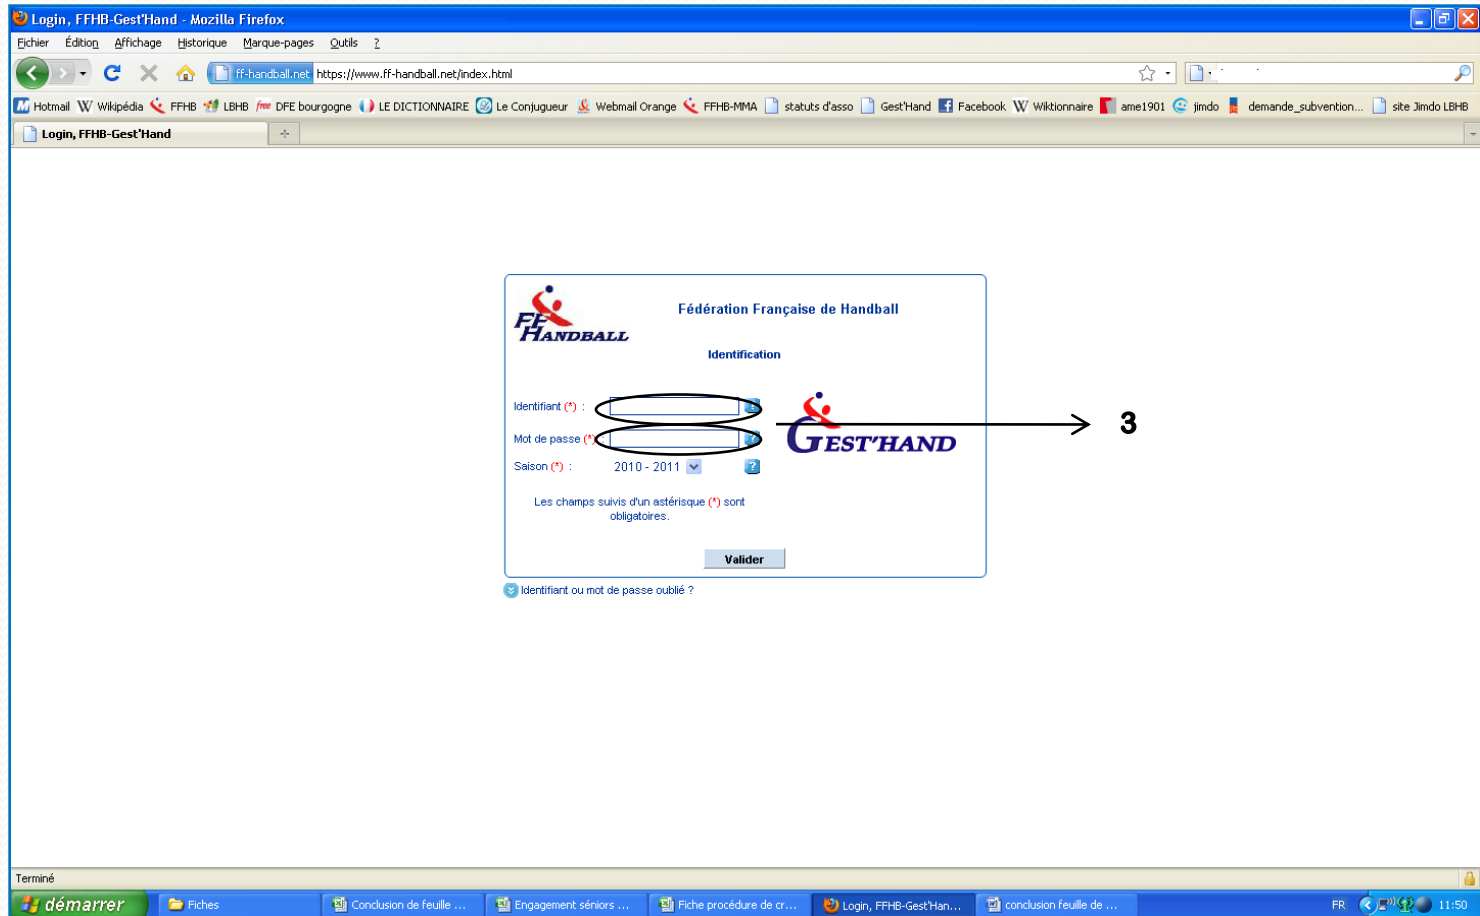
Login, FFHB-Gest'Hand - Mozilla Firefox

Fichier Édition Affichage Historique Marque-pages Outils ?

ff-handball.net https://www.ff-handball.net/index.html

Hotmail Wikipédia FFHB LBHB DFE bourgogne LE DICTIONNAIRE Le Conjugueur Webmail Orange FFHB-MMA statuts d'asso Gest'Hand Facebook Wiktionnaire ame1901 jimdo demande_subvention... site Jimdo LBHB

Login, FFHB-Gest'Hand

FF HANDBALL

Fédération Française de Handball

Identification

Identifiant (*) :

Mot de passe (*) :

Saison (*) : 2010 - 2011

GEST'HAND

3

Les champs suivis d'un astérisque (*) sont obligatoires.

Valider

Identifiant ou mot de passe oublié ?

Terminé

démarrer Fiches Conclusion de feuille ... Engagement séniors ... Fiche procédure de cr... Login, FFHB-Gest'Han... conclusion feuille de ... FR 11:50